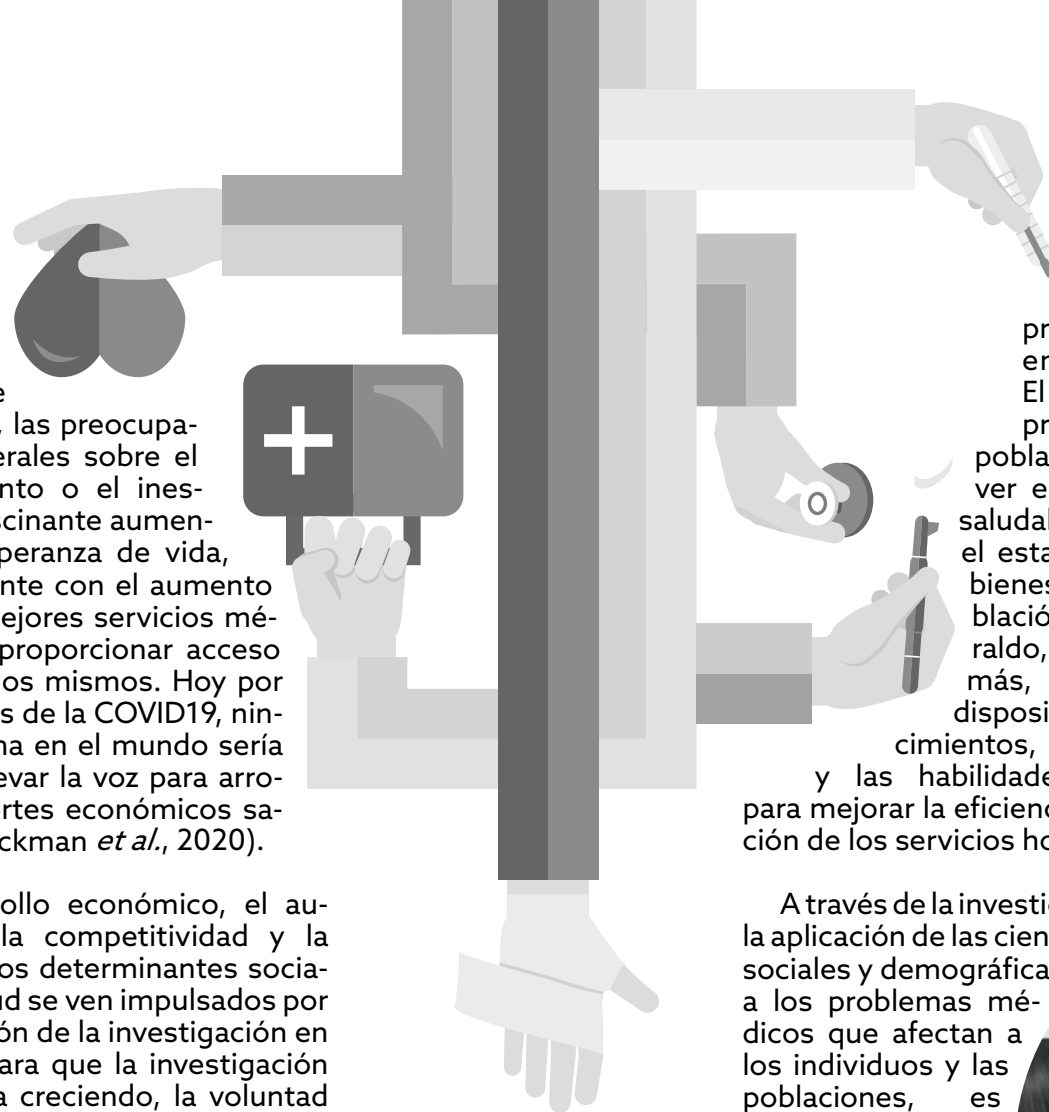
e
, las preocupa-
erales sobre el
nto o el ines-
cinante aumen-
peranza de vida,
nte con el aumento
ejores servicios mé-
proporcionar acceso
os mismos. Hoy por
s de la COVID19, nin-
na en el mundo sería
evar la voz para arro-
rtes económicos sa-
ckman *et al.*, 2020).

ollo económico, el au-
la competitividad y la
os determinantes socia-
ud se ven impulsados por
ón de la investigación en
ara que la investigación
a creciendo, la voluntad

pr
er
El
pr
pobla
ver e
saludal
el esta
bienes
blació
raldo,
más,
disposi
cimientos,
y las habilidade
para mejorar la eficienc
ción de los servicios ho

A través de la investi
la aplicación de las cien
sociales y demográfica
a los problemas mé-
dicos que afectan a
los individuos y las
poblaciones, es